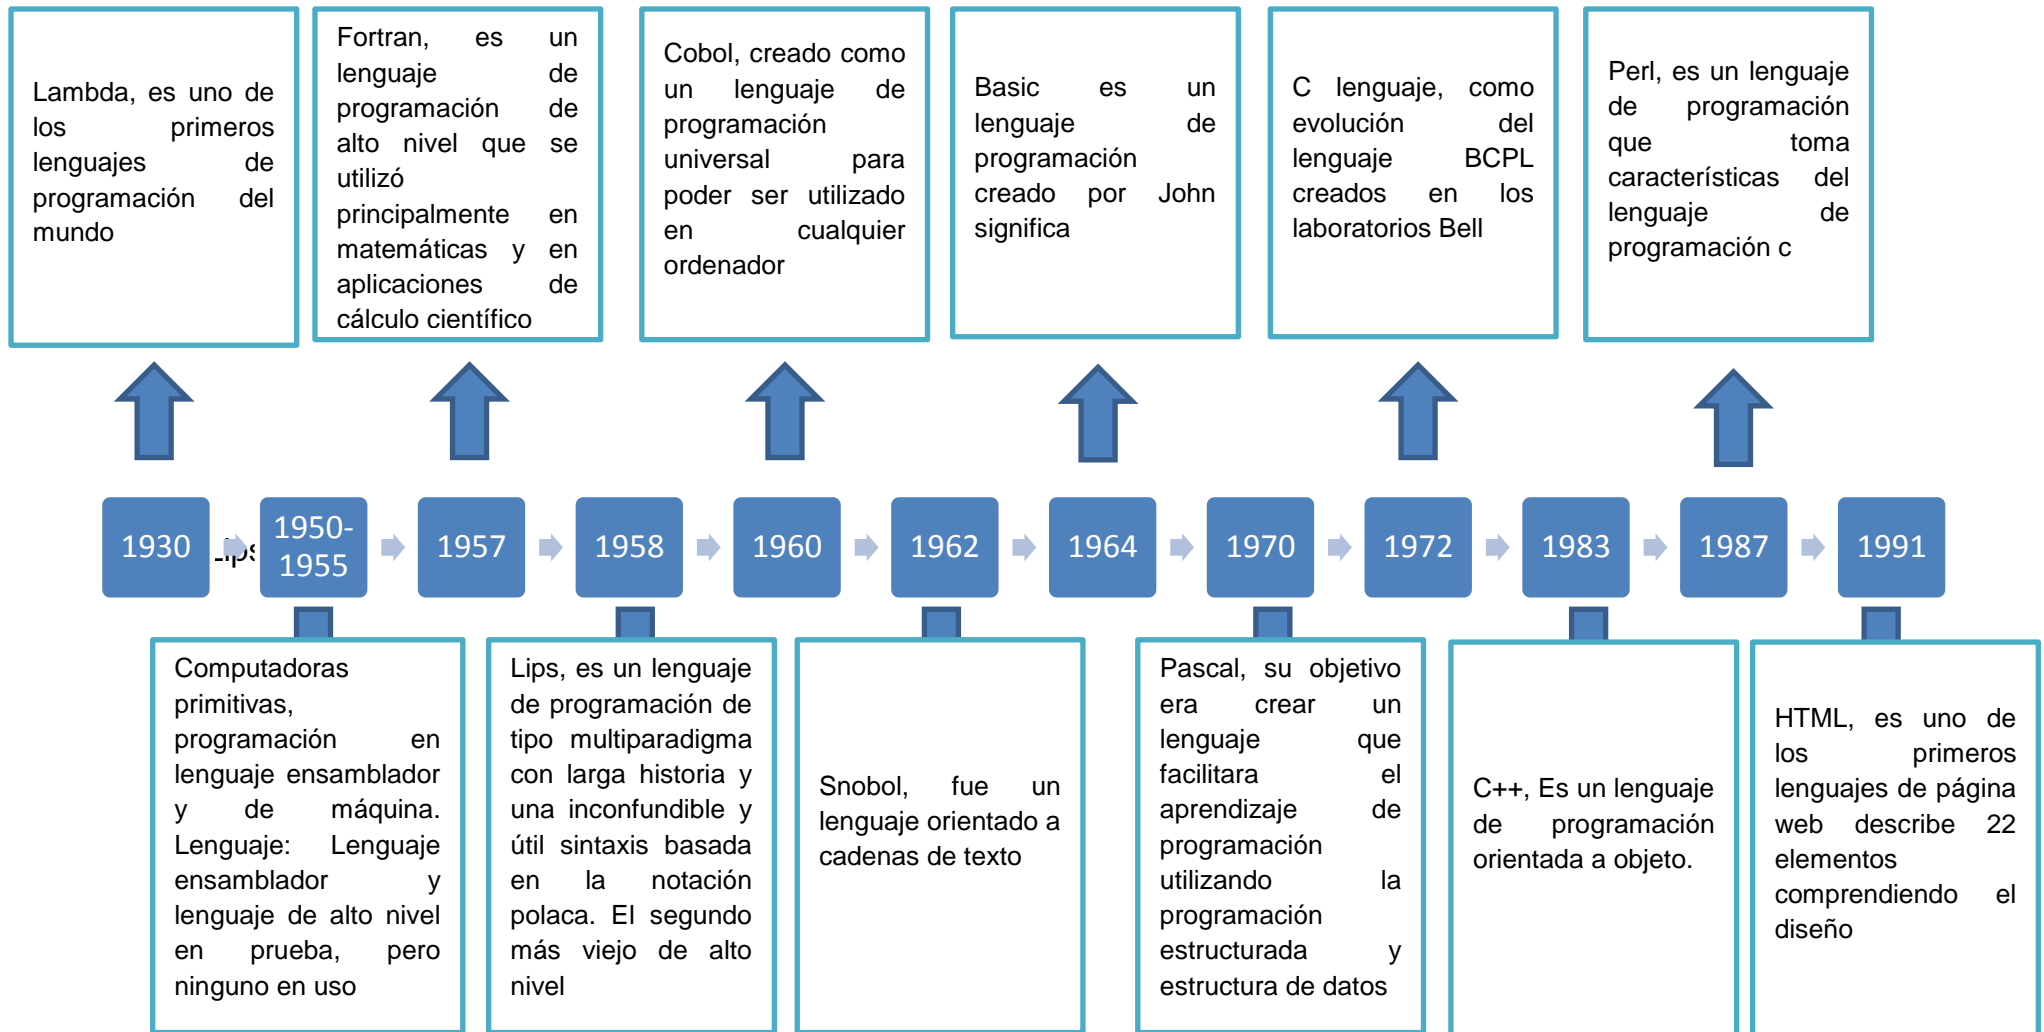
Lambda, es uno de los primeros lenguajes de programación del mundo

Fortran, es un lenguaje de programación de alto nivel que se utilizó principalmente en matemáticas y en aplicaciones de cálculo científico

Cobol, creado como un lenguaje de programación universal para poder ser utilizado en cualquier ordenador

Basic es un lenguaje de programación creado por John significa

C lenguaje, como evolución del lenguaje BCPL creados en los laboratorios Bell

Perl, es un lenguaje de programación que toma características del lenguaje de programación c

1930

Lips

1950-1955

1957

1958

1960

1962

1964

1970

1972

1983

1987

1991

Computadoras primitivas, programación en lenguaje ensamblador y de máquina. Lenguaje: Lenguaje ensamblador y lenguaje de alto nivel en prueba, pero ninguno en uso

Lips, es un lenguaje de programación de tipo multiparadigma con larga historia y una inconfundible y útil sintaxis basada en la notación polaca. El segundo más viejo de alto nivel

Snobol, fue un lenguaje orientado a cadenas de texto

Pascal, su objetivo era crear un lenguaje que facilitara el aprendizaje de programación utilizando la programación estructurada y estructura de datos

C++, Es un lenguaje de programación orientada a objeto.

HTML, es uno de los primeros lenguajes de página web describe 22 elementos comprendiendo el diseño